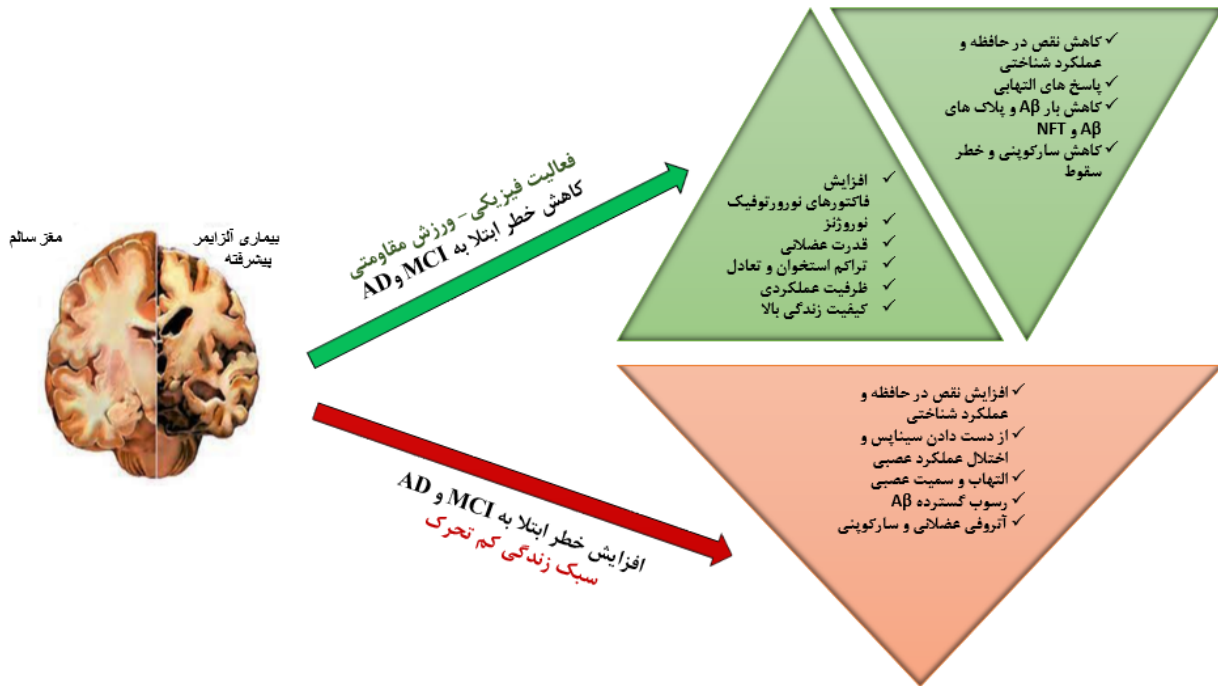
مغز سالم

بیماری آلزایمر پیشرفته

فعالیت فیزیکی – ورزش مقاومتی
کاهش خطر ابتلا به MCI وAD

افزایش خطر ابتلا به MCI و AD
سبک زندگی کم تحرک

✓ افزایش فاکتورهای نوروتروفیک
✓ نوروژنز
✓ قدرت عضلانی
✓ تراکم استخوان و تعادل
✓ ظرفیت عملکردی
✓ کیفیت زندگی بالا

✓ کاهش نقص در حافظه و عملکرد شناختی
✓ پاسخ های التهابی
✓ کاهش بار Aβ و پلاک های Aβ و NFT
✓ کاهش سارکوپنی و خطر سقوط

✓ افزایش نقص در حافظه و عملکرد شناختی
✓ از دست دادن سیناپس و اختلال عملکرد عصبی
✓ التهاب و سمیت عصبی
✓ رسوب گسترده Aβ
✓ آتروفی عضلانی و سارکوپنی